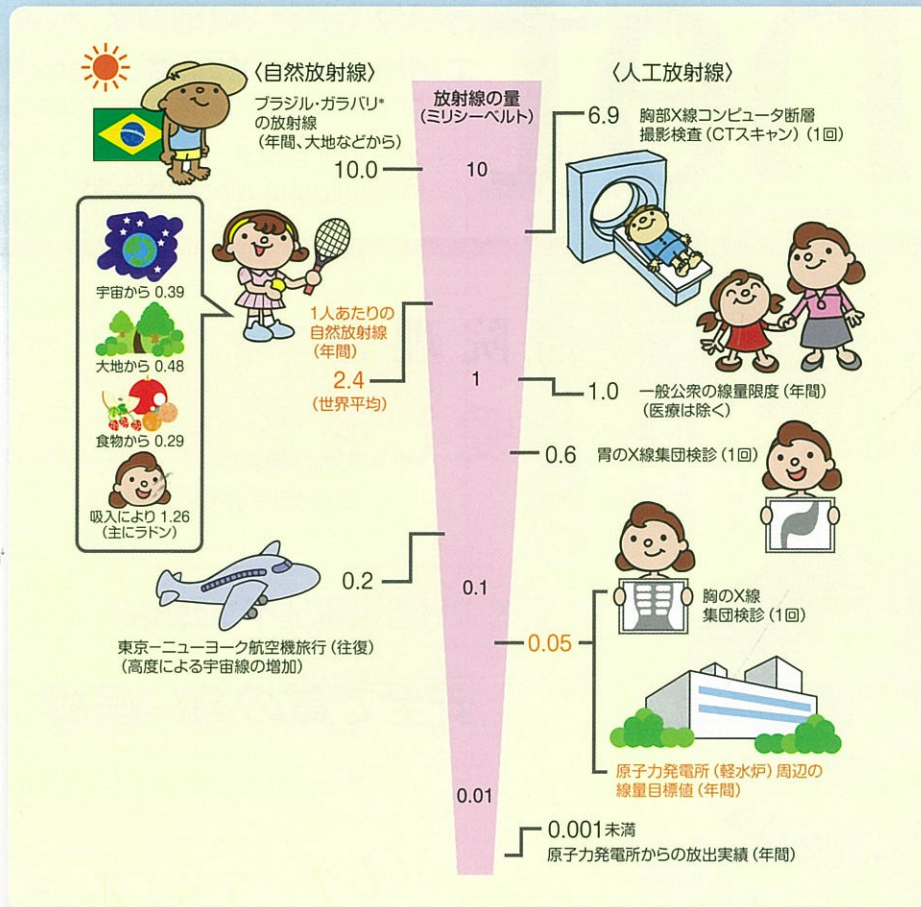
〈自然放射線〉

ブラジル・ガラパリ*の放射線（年間、大地などから）

10.0

宇宙から 0.39

大地から 0.48

食物から 0.29

吸入により 1.26（主にラドン）

1人あたりの自然放射線（年間）

2.4（世界平均）

0.2

東京ーニューヨーク航空機旅行（往復）（高度による宇宙線の増加）

放射線の量（ミリシーベルト）

10

1

0.1

0.01

〈人工放射線〉

6.9 胸部X線コンピュータ断層撮影検査（CTスキャン）（1回）

1.0 一般公衆の線量限度（年間）（医療は除く）

0.6 胃のX線集団検診（1回）

胸のX線集団検診（1回）

0.05

原子力発電所（軽水炉）周辺の線量目標値（年間）

0.001未満 原子力発電所からの放出実績（年間）